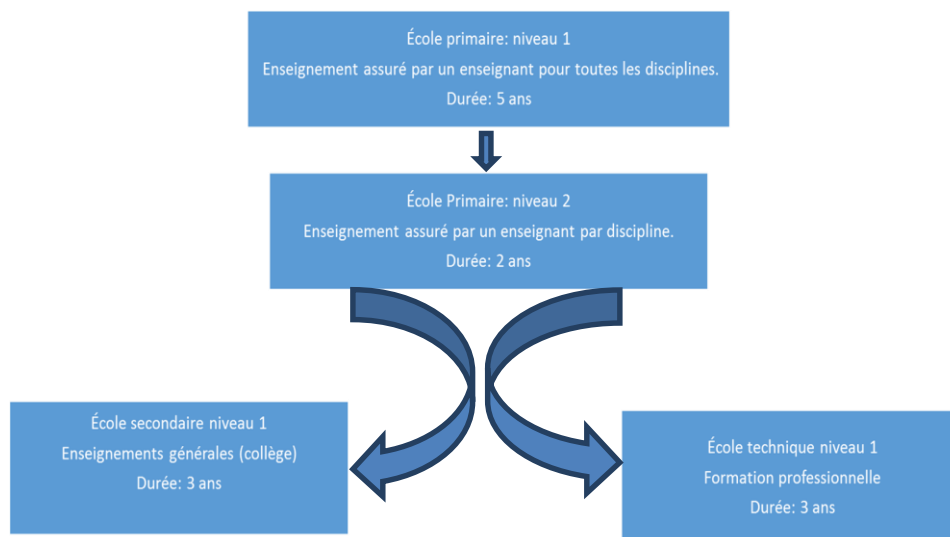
École primaire: niveau 1
Enseignement assuré par un enseignant pour toutes les disciplines.
Durée: 5 ans

École Primaire: niveau 2
Enseignement assuré par un enseignant par discipline.
Durée: 2 ans

École secondaire niveau 1
Enseignements générales (collège)
Durée: 3 ans

École technique niveau 1
Formation professionnelle
Durée: 3 ans